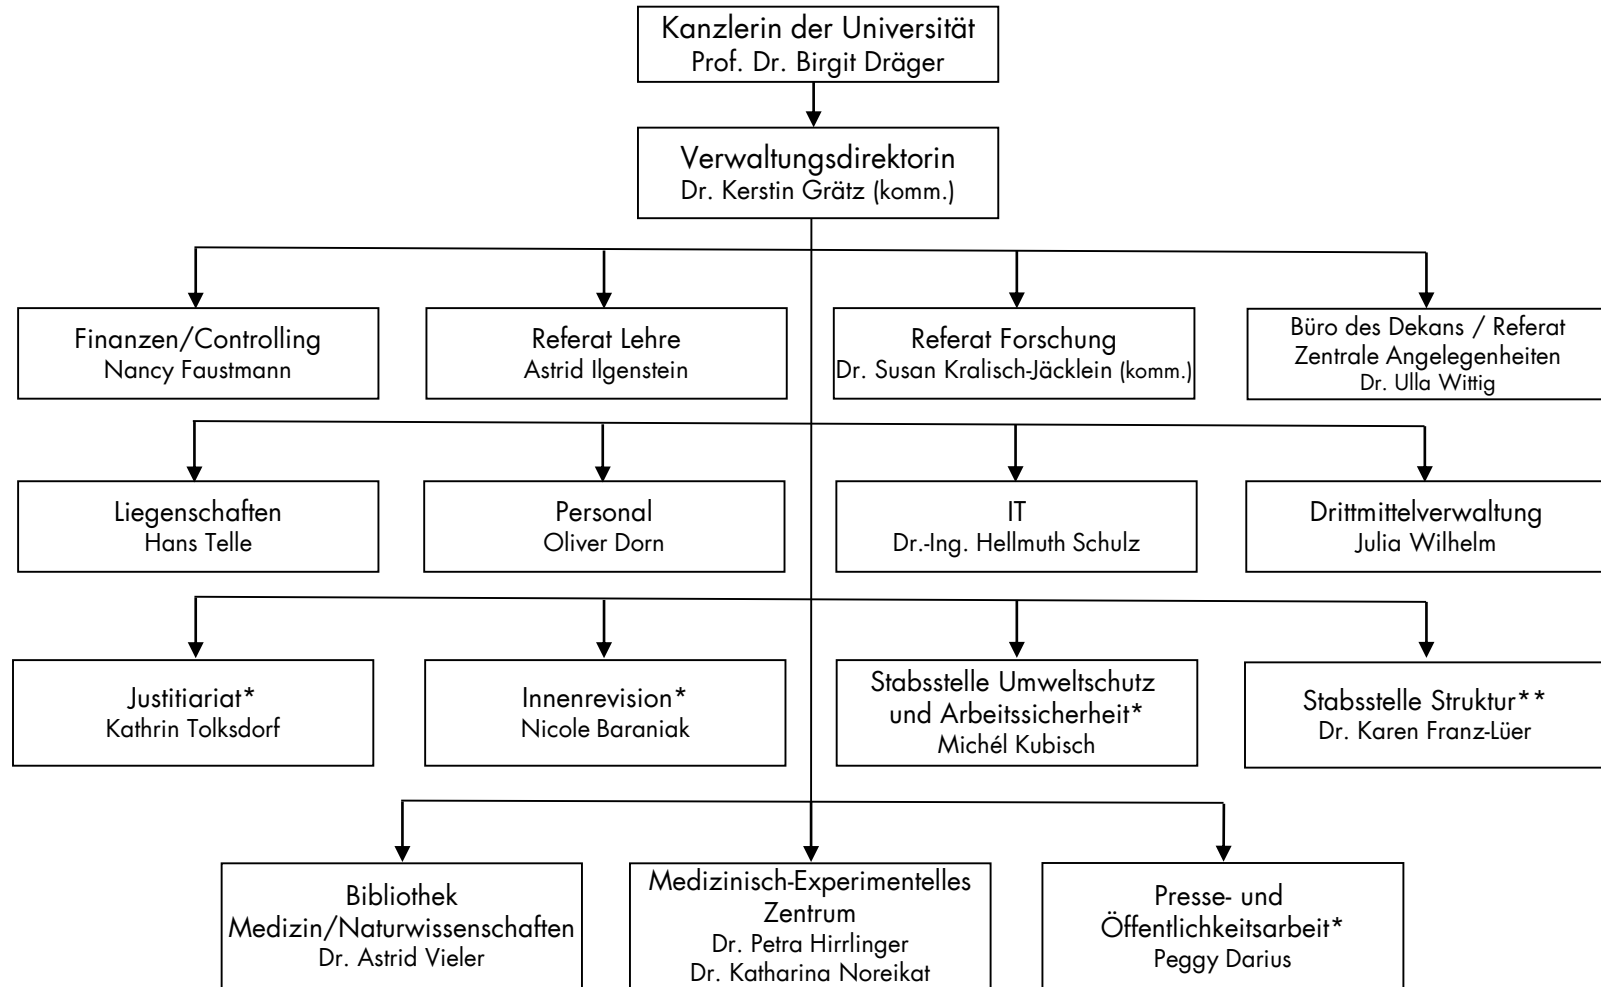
Kanzlerin der Universität
Prof. Dr. Birgit Dräger

Verwaltungsdirektorin
Dr. Kerstin Grätz (komm.)

Finanzen/Controlling
Nancy Faustmann

Referat Lehre
Astrid Ilgenstein

Referat Forschung
Dr. Susan Kralisch-Jäcklein (komm.)

Büro des Dekans / Referat Zentrale Angelegenheiten
Dr. Ulla Wittig

Liegenschaften
Hans Telle

Personal
Oliver Dorn

IT
Dr.-Ing. Hellmuth Schulz

Drittmittelverwaltung
Julia Wilhelm

Justitiariat*
Kathrin Tolksdorf

Innenrevision*
Nicole Baraniak

Stabsstelle Umweltschutz und Arbeitssicherheit*
Michél Kubisch

Stabsstelle Struktur**
Dr. Karen Franz-Lüer

Bibliothek Medizin/Naturwissenschaften
Dr. Astrid Vieler

Medizinisch-Experimentelles Zentrum
Dr. Petra Hirrlinger
Dr. Katharina Noreikat

Presse- und Öffentlichkeitsarbeit*
Peggy Darius